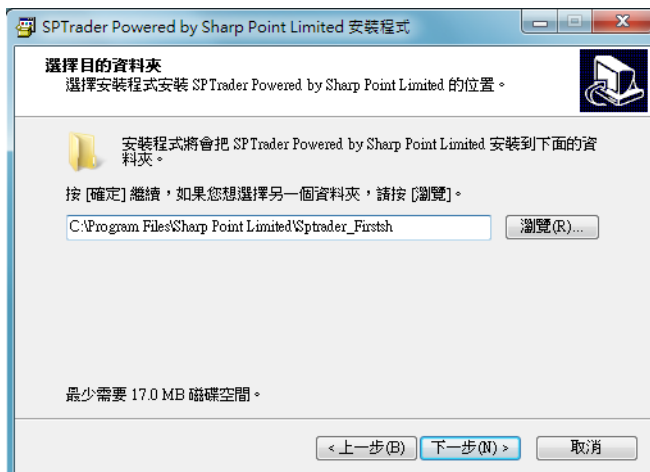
SPTrader Powered by Sharp Point Limited 安裝程式

選擇目的資料夾
選擇安裝程式安裝 SPTrader Powered by Sharp Point Limited 的位置。

安裝程式將會把 SPTrader Powered by Sharp Point Limited 安裝到下面的資料夾。

按 [確定] 繼續，如果您想選擇另一個資料夾，請按 [瀏覽]。

C:\Program Files\Sharp Point Limited\Sptrader_Firstsh

瀏覽(R)...

最少需要 17.0 MB 磁碟空間。

< 上一步(B)

下一步(N) >

取消